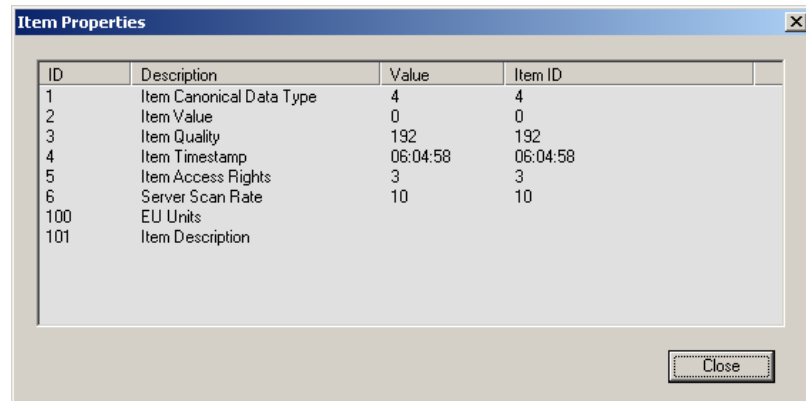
Item Properties

| ID | Description | Value | Item ID |
|---|---|---|---|
| 1 | Item Canonical Data Type | 4 | 4 |
| 2 | Item Value | 0 | 0 |
| 3 | Item Quality | 192 | 192 |
| 4 | Item Timestamp | 06:04:58 | 06:04:58 |
| 5 | Item Access Rights | 3 | 3 |
| 6 | Server Scan Rate | 10 | 10 |
| 100 | EU Units | | |
| 101 | Item Description | | |

Close